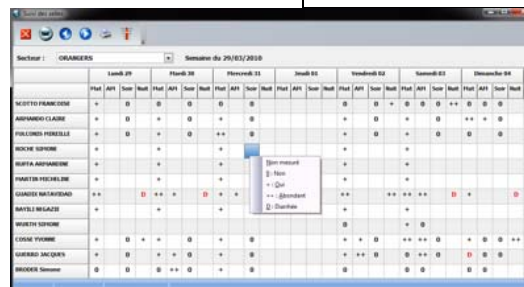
Suivi des selles

Secteur : ORANGERS Semaine du 29/03/2010

| | Lundi 29 | | | | Mardi 30 | | | | Mercredi 31 | | | | Jeudi 01 | | | | Vendredi 02 | | | | Samedi 03 | | | | Dimanche 04 | | | |
|---|---|---|---|---|---|---|---|---|---|---|---|---|---|---|---|---|---|---|---|---|---|---|---|---|---|---|---|---|
| | Mat | Apr | Soir | Nuit | Mat | Apr | Soir | Nuit | Mat | Apr | Soir | Nuit | Mat | Apr | Soir | Nuit | Mat | Apr | Soir | Nuit | Mat | Apr | Soir | Nuit | Mat | Apr | Soir | Nuit |
| SCOTTO FRANCOISE | + | | 0 | | + | | 0 | | + | | 0 | | | | | | 0 | | 0 | + | 0 | 0 | 0 | ++ | 0 | 0 | 0 | |
| ARMANDO CLAIRE | + | | 0 | | + | | 0 | | + | | 0 | | | | | | + | | 0 | | + | | 0 | | ++ | + | 0 | |
| FOLLONIS MIREILLE | + | | 0 | | + | | 0 | | ++ | | 0 | | | | | | + | | 0 | | + | | 0 | | 0 | | 0 | |
| ROCHE SIMONE | + | | | | + | | | | + | | | | | | | | + | | | | + | | | | | | | |
| RUFFA ARMANDINE | + | | | | + | | | | + | | | | | | | | + | | | | + | | | | | | | |
| MARTIN MICHELINE | + | | | | + | | | | + | | | | | | | | + | | | | + | | | | | | | |
| GUAZZI NATAVIDAD | ++ | | | D | ++ | + | | D | + | + | | | | | | | ++ | | | ++ | ++ | ++ | | D | + | | | |
| BAYSLI BEGAZZI | + | | | | + | | | | + | | | | | | | | + | | | | + | | | | | | | |
| WURTH SIMONE | | | | | | | | | | | | | | | | | 0 | | | | + | 0 | | | | | | |
| COSSE YVONNE | + | | 0 | + | + | | 0 | | + | | 0 | | | | | | + | + | 0 | | ++ | ++ | 0 | | + | 0 | 0 | ++ |
| GUERRO JACQUES | + | | 0 | | + | + | 0 | | + | | 0 | | | | | | + | ++ | 0 | | 0 | ++ | 0 | | D | | 0 | |
| BRODER Simone | + | | 0 | | 0 | ++ | 0 | | + | | 0 | | | | | | 0 | | 0 | | 0 | | 0 | | 0 | 0 | | |

Non mesuré
0 : Non
+ : Oui
++ : Abondant
D : Diarrhée